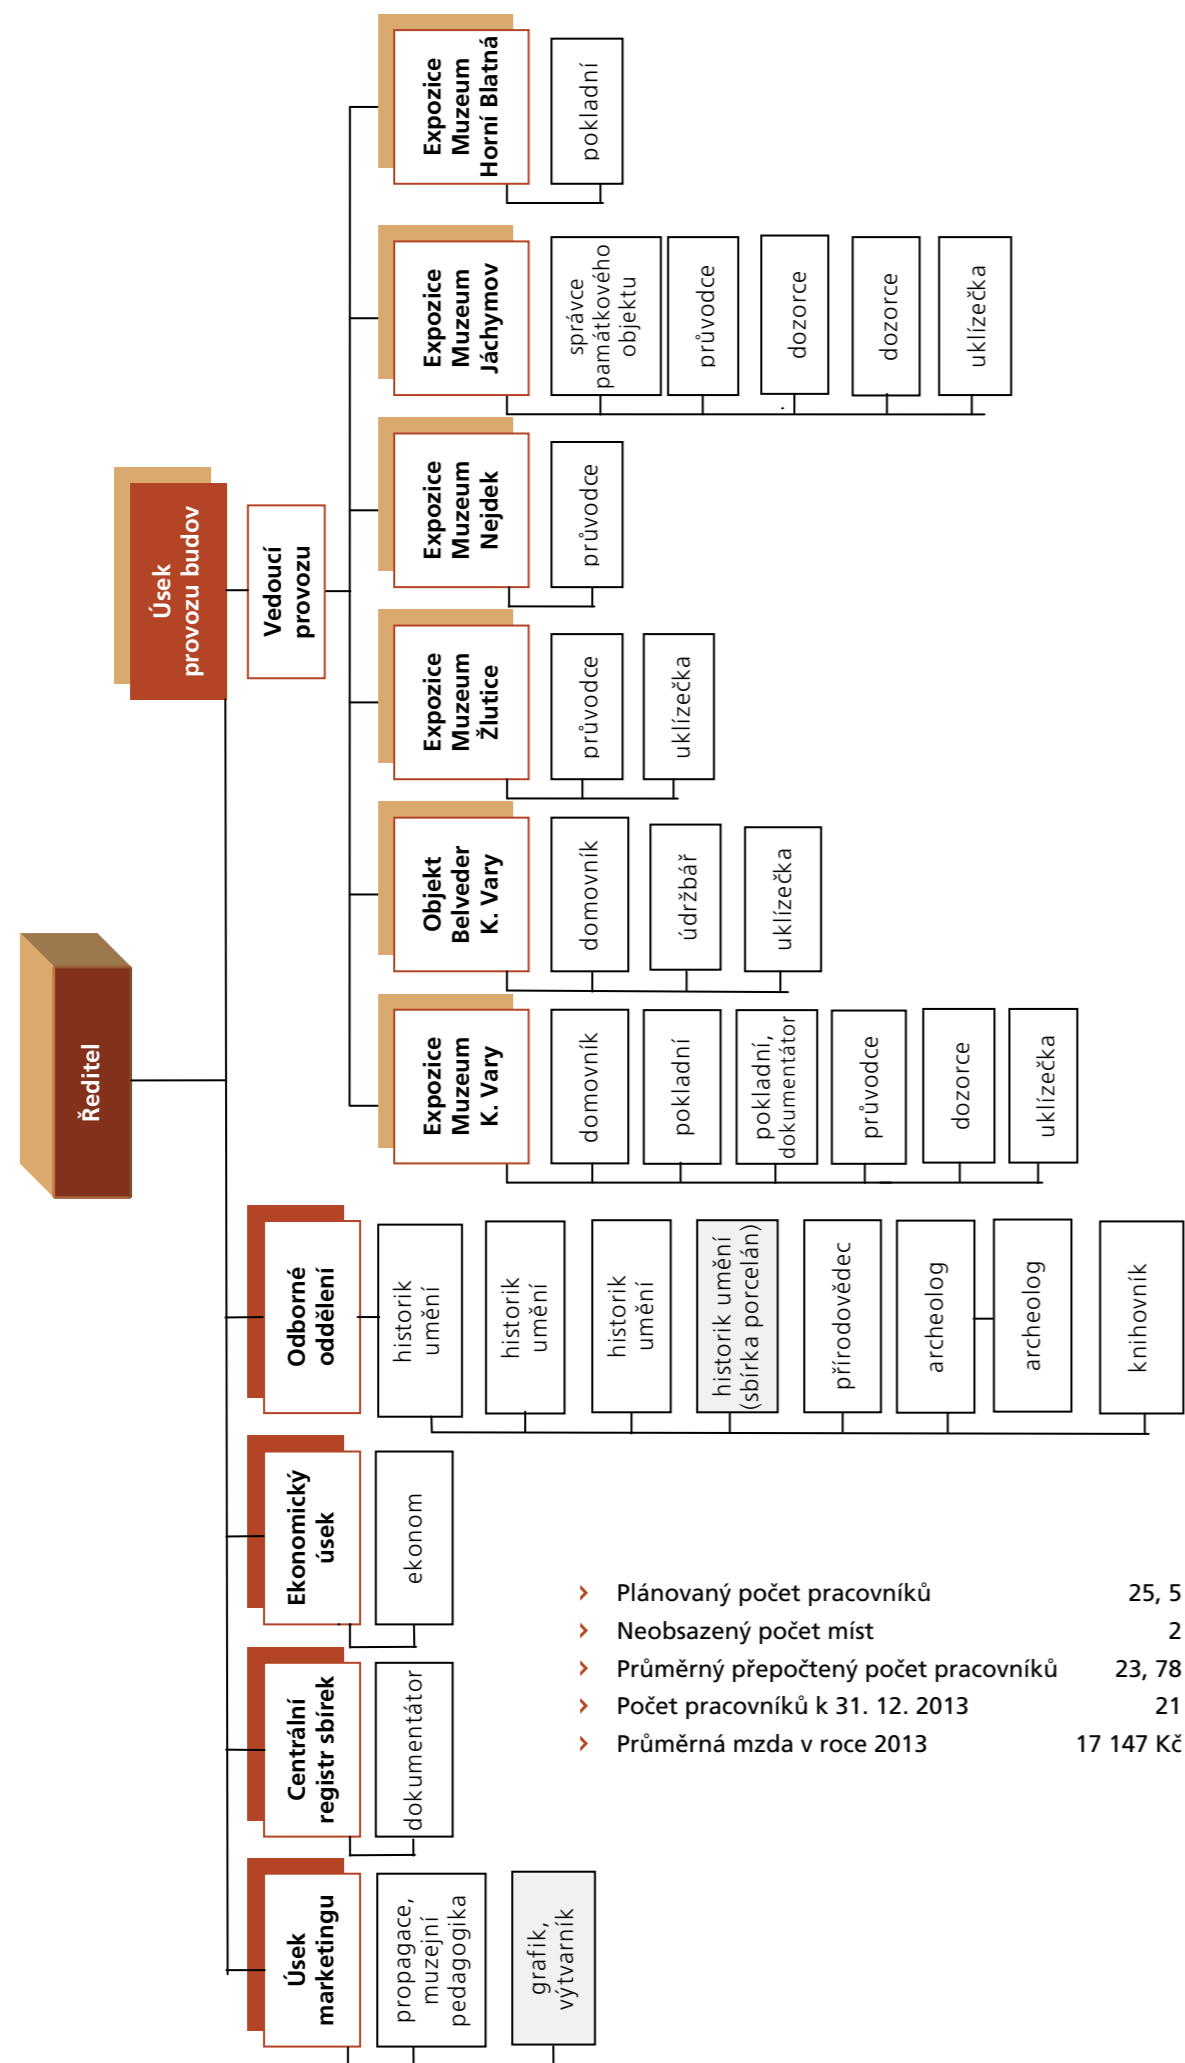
Ředitel

Úsek provozu budov

Vedoucí provozu

Expozice Muzeum Horní Blatná

pokladní

Expozice Muzeum Jáchymov

správce památkového objektu

průvodce

dozorce

dozorce

uklízečka

Expozice Muzeum Nejdek

průvodce

Expozice Muzeum Žlutice

průvodce

uklízečka

Objekt Belveder K. Vary

domovník

údržbář

uklízečka

Expozice Muzeum K. Vary

domovník

pokladní

pokladní, dokumentátor

průvodce

dozorce

uklízečka

Odborné oddělení

historik umění

historik umění

historik umění

historik umění (sbírka porcelán)

přírodovědec

archeolog

archeolog

knihovník

Ekonomický úsek

ekonom

Centrální registr sbírek

dokumentátor

Úsek marketingu

propagace, muzejní pedagogika

grafik, výtvarník

| | |
|---|---|
| Plánovaný počet pracovníků | 25, 5 |
| Neobsazený počet míst | 2 |
| Průměrný přepočtený počet pracovníků | 23, 78 |
| Počet pracovníků k 31. 12. 2013 | 21 |
| Průměrná mzda v roce 2013 | 17 147 Kč |